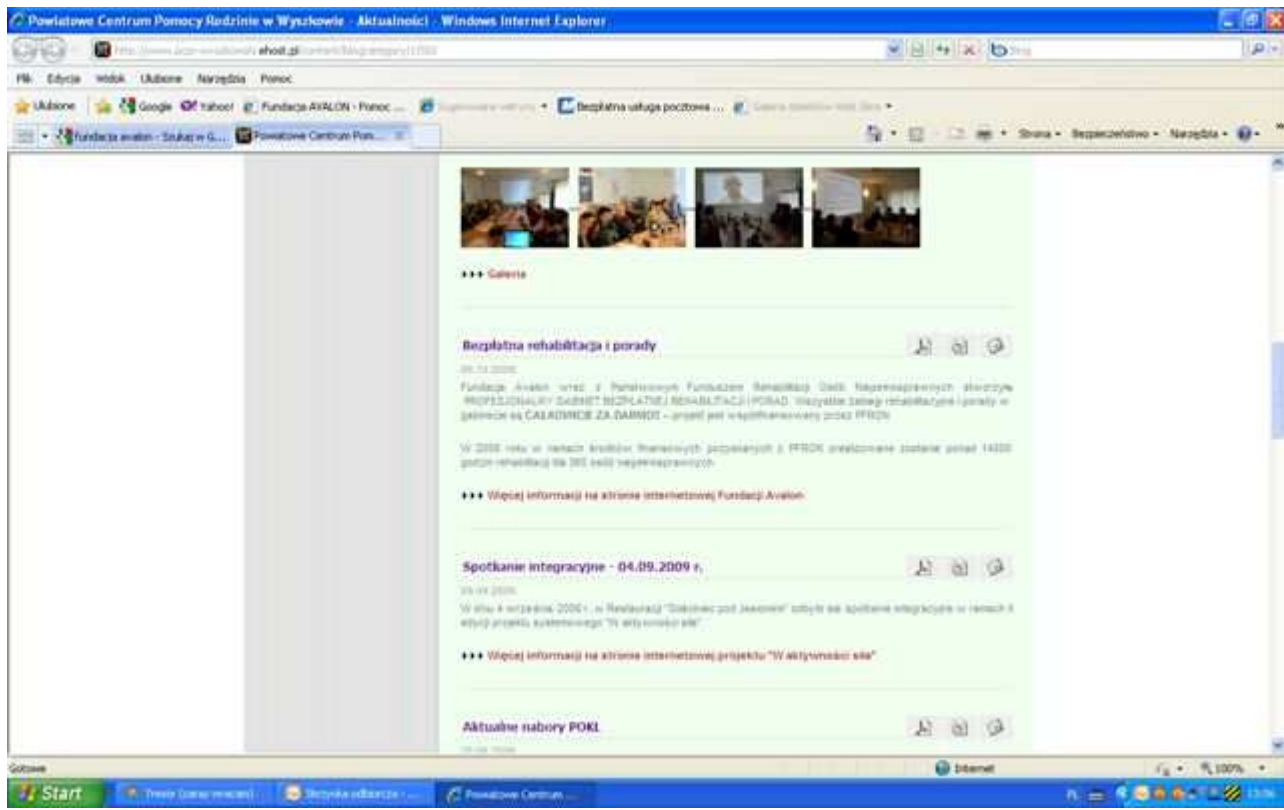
Powiatowe Centrum Pomocy Rodzinie w Wyszkowie - Aktualności - Windows Internet Explorer

http://www.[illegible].ehost.pl/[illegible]

Plik Edycja Widok Ulubione Narzędzia Pomoc

Ulubione Google Yahoo! Fundacja AVALON - Pomoc ... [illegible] Bezpłatna usługa pocztowa ... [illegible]

Fundacja avalon - Szukaj w G... Powiatowe Centrum Pom...

Strona • Bezpieczeństwo • Narzędzia •

••• Galeria

Bezpłatna rehabilitacja i porady

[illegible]

Fundacja Avalon wraz z Państwowym Funduszem Rehabilitacji Osób Niepełnosprawnych stworzyła PROFESJONALNY GABINET BEZPŁATNEJ REHABILITACJI I PORAD. Wszystkie zabiegi rehabilitacyjne i porady w gabinecie są CAŁKOWICIE ZA DARMO! – projekt jest współfinansowany przez PFRON.

W 2009 roku w ramach środków finansowych pozyskanych z PFRON zrealizowane zostanie ponad 14000 godzin rehabilitacji dla 365 osób niepełnosprawnych.

••• Więcej informacji na stronie internetowej Fundacji Avalon

Spotkanie integracyjne - 04.09.2009 r.

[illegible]

W dniu 4 września 2009 r. w Restauracji "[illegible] pod Jeleniem" odbyło się spotkanie integracyjne w ramach II edycji projektu systemowego "W aktywności siła".

••• Więcej informacji na stronie internetowej projektu "W aktywności siła"

Aktualne nabory POKL

Gotowe

Internet

100%

Start

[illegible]

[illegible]

Powiatowe Centrum ...